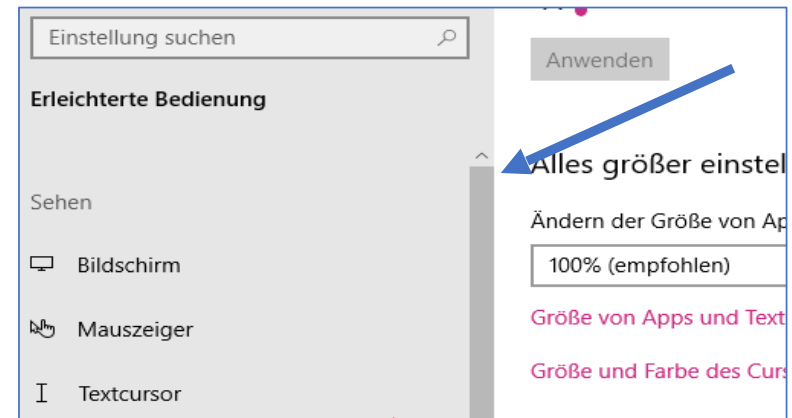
Einstellung suchen

Erleichterte Bedienung

Sehen

Bildschirm

Mauszeiger

Textcursor

Anwenden

Alles größer einstel

Ändern der Größe von Ap

100% (empfohlen)

Größe von Apps und Text

Größe und Farbe des Curs